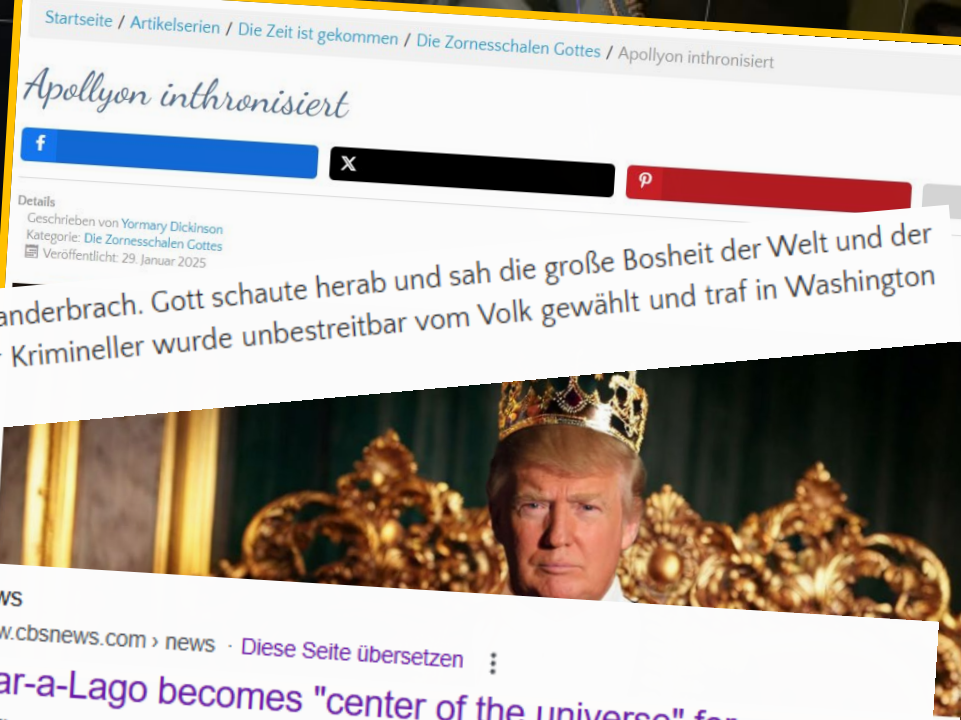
Startseite / Artikelserien / Die Zeit ist gekommen / Die Zornesschalen Gottes / Apollyon inthronisiert

Apollyon inthronisiert

f

X

p

Details
Geschrieben von Yormary Dickinson
Kategorie: Die Zornesschalen Gottes
Veröffentlicht: 29. Januar 2025

anderbrach. Gott schaute herab und sah die große Bosheit der Welt und der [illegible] Krimineller wurde unbestreitbar vom Volk gewählt und traf in Washington

ws
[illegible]w.cbsnews.com › news · Diese Seite übersetzen ⋮
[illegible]ar-a-Lago becomes "center of the universe" for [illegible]